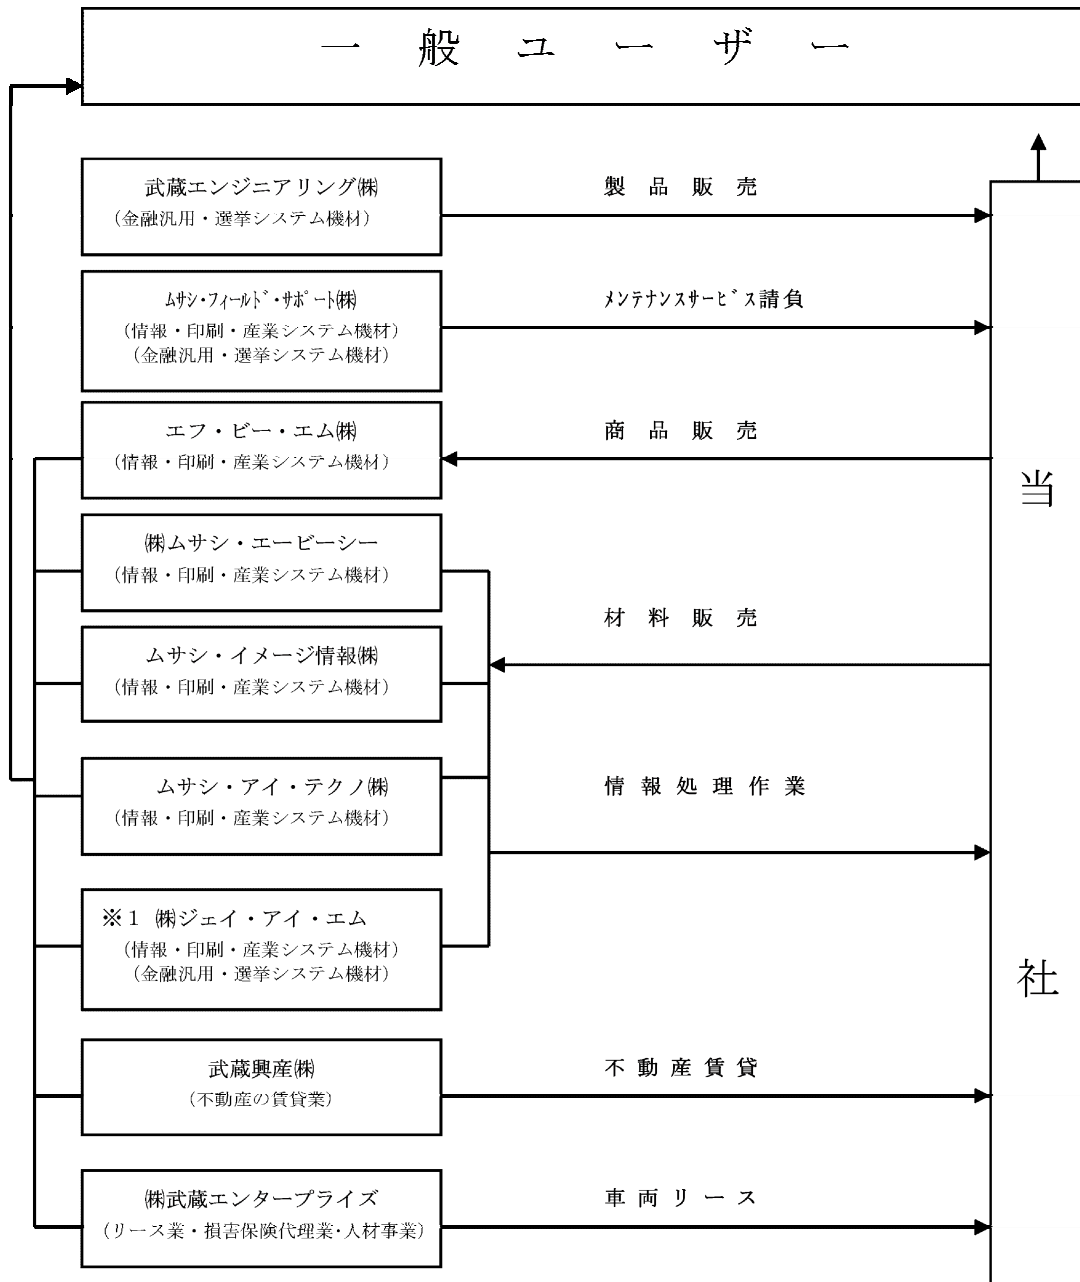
一般ユーザー

武蔵エンジニアリング㈱
（金融汎用・選挙システム機材）

製品販売

ﾑｻｼ･ﾌｨｰﾙﾄﾞ･ｻﾎﾟｰﾄ㈱
（情報・印刷・産業システム機材）
（金融汎用・選挙システム機材）

ﾒﾝﾃﾅﾝｽｻｰﾋﾞｽ請負

エフ・ビー・エム㈱
（情報・印刷・産業システム機材）

商品販売

当

㈱ムサシ・エービーシー
（情報・印刷・産業システム機材）

材料販売

ムサシ・イメージ情報㈱
（情報・印刷・産業システム機材）

ムサシ・アイ・テクノ㈱
（情報・印刷・産業システム機材）

情報処理作業

※1 ㈱ジェイ・アイ・エム
（情報・印刷・産業システム機材）
（金融汎用・選挙システム機材）

社

武蔵興産㈱
（不動産の賃貸業）

不動産賃貸

㈱武蔵エンタープライズ
（リース業・損害保険代理業・人材事業）

車両リース